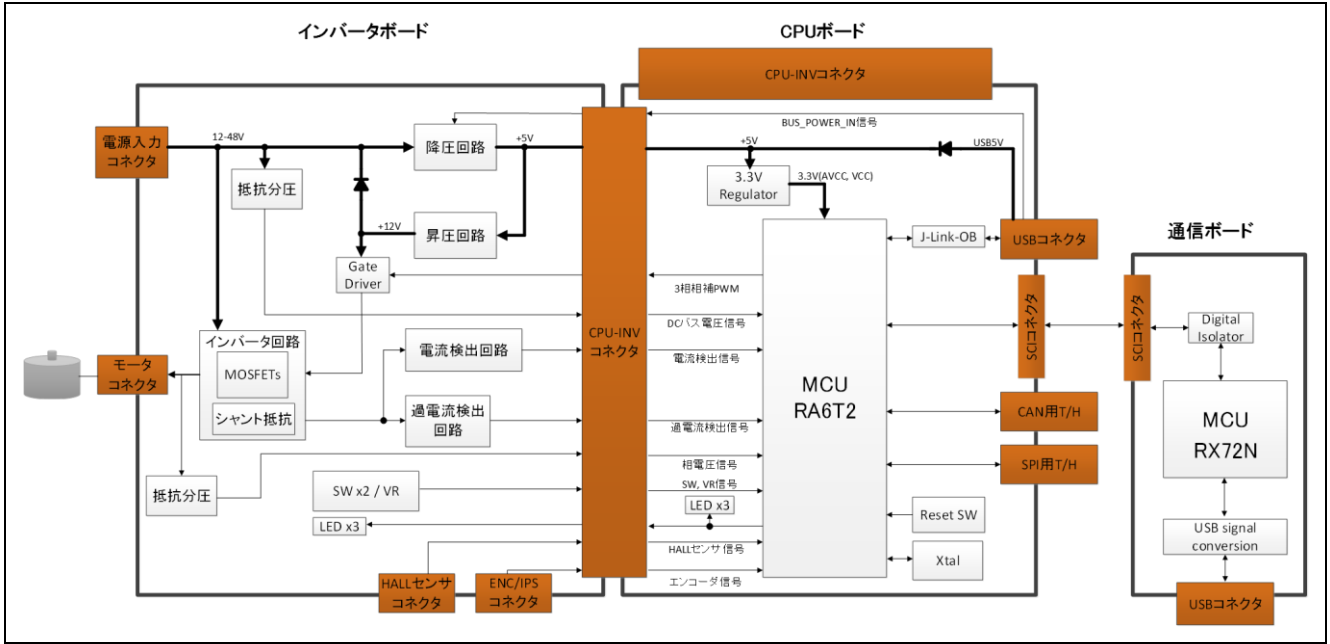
インバータボード

CPUボード

CPU-INVコネクタ

BUS_POWER_IN信号

電源入力コネクタ

12-48V

降圧回路

+5V

+5V

USB5V

3.3V Regulator

3.3V(AVCC, VCC)

抵抗分圧

+12V

昇圧回路

J-Link-OB

USBコネクタ

通信ボード

Gate Driver

3相相補PWM

SCIコネクタ

SCIコネクタ

Digital Isolator

CPU-INV コネクタ

DCバス電圧信号

インバータ回路

MOSFETs

電流検出回路

電流検出信号

モータコネクタ

MCU RA6T2

MCU RX72N

シャント抵抗

過電流検出回路

過電流検出信号

CAN用T/H

相電圧信号

SPI用T/H

抵抗分圧

SW x2 / VR

SW, VR信号

LED x3

LED x3

Reset SW

USB signal conversion

HALLセンサ信号

Xtal

エンコーダ信号

HALLセンサコネクタ

ENC/IPSコネクタ

USBコネクタ